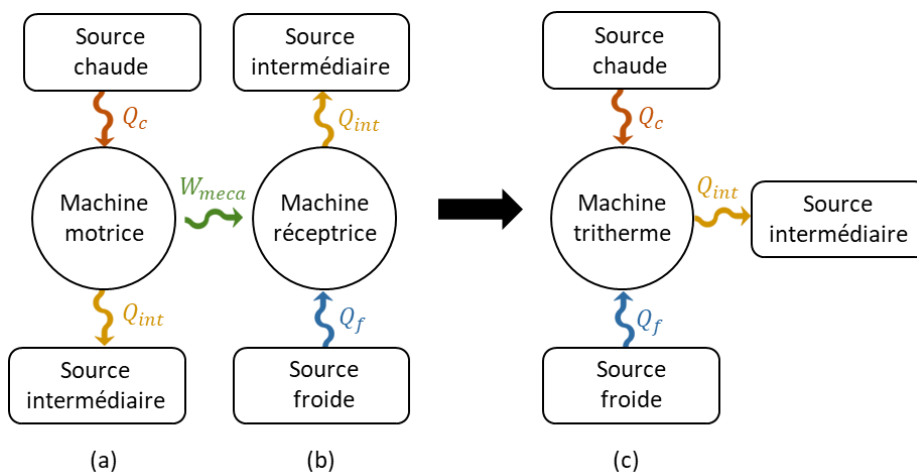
Source chaude

$Q_c$

Machine motrice

$Q_{int}$

Source intermédiaire

(a)

Source intermédiaire

$Q_{int}$

$W_{meca}$

Machine réceptrice

$Q_f$

Source froide

(b)

Source chaude

$Q_c$

Machine tritherme

$Q_{int}$

Source intermédiaire

$Q_f$

Source froide

(c)